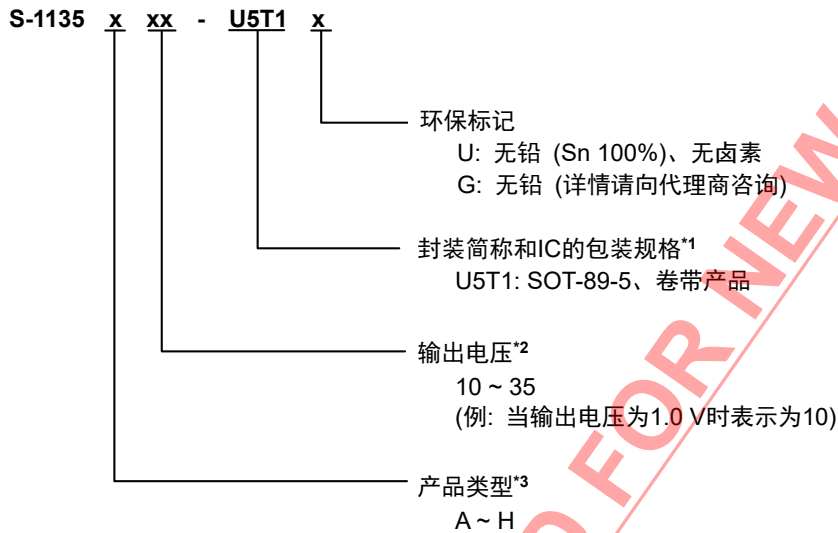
S-1135 x xx - U5T1 x

环保标记
U: 无铅 (Sn 100%)、无卤素
G: 无铅 (详情请向代理商咨询)

封装简称和IC的包装规格$^{*1}$
U5T1: SOT-89-5、卷带产品

输出电压$^{*2}$
10 ~ 35
(例: 当输出电压为1.0 V时表示为10)

产品类型$^{*3}$
A ~ H

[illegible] FOR NEW